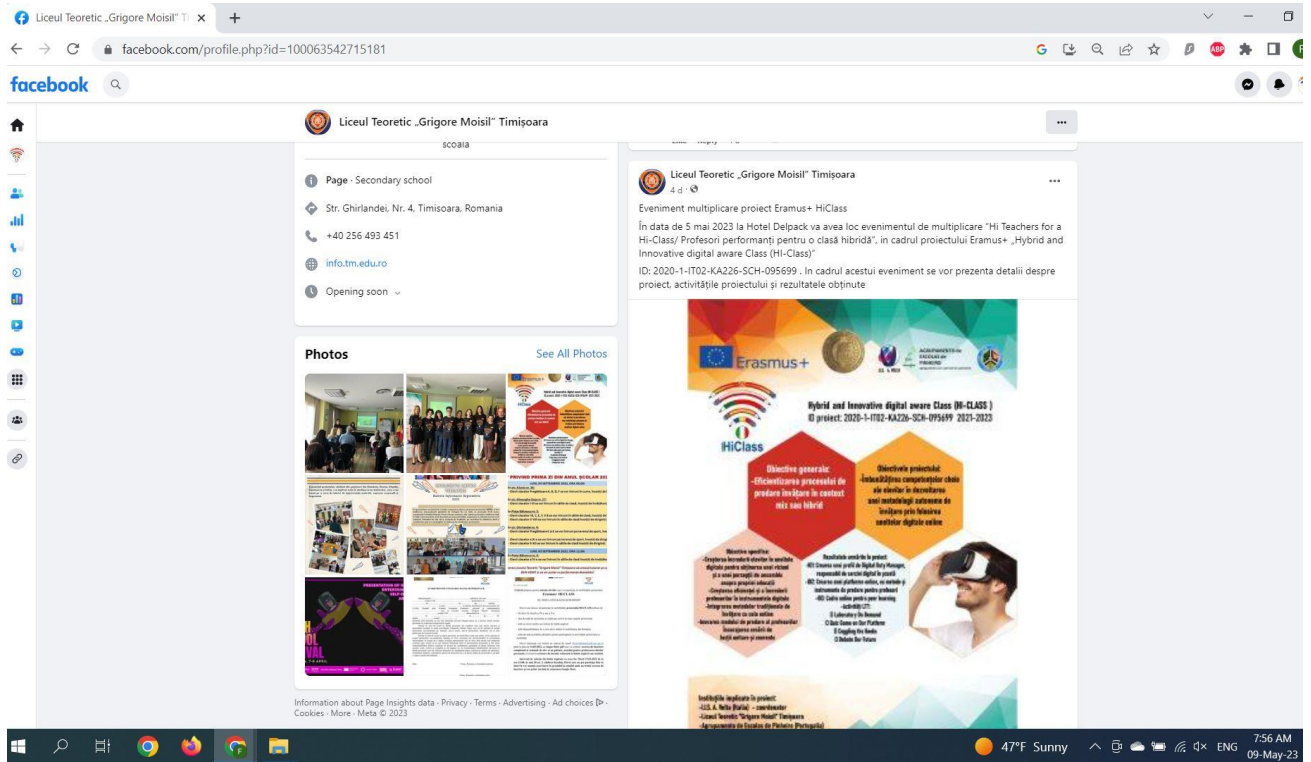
Liceul Teoretic „Grigore Moisil" Ti ×

facebook.com/profile.php?id=100063542715181

facebook

Liceul Teoretic „Grigore Moisil" Timișoara

scoala

Page · Secondary school

Str. Ghirlandei, Nr. 4, Timisoara, Romania

+40 256 493 451

info.tm.edu.ro

Opening soon

Photos

See All Photos

Information about Page Insights data · Privacy · Terms · Advertising · Ad choices · Cookies · More · Meta © 2023

Liceul Teoretic „Grigore Moisil" Timișoara
4 d ·

Eveniment multiplicare proiect Eramus+ HiClass

În data de 5 mai 2023 la Hotel Delpack va avea loc evenimentul de multiplicare "Hi Teachers for a Hi-Class/ Profesori performanți pentru o clasă hibridă", în cadrul proiectului Eramus+ „Hybrid and Innovative digital aware Class (HI-Class)"

ID: 2020-1-IT02-KA226-SCH-095699 . In cadrul acestui eveniment se vor prezenta detalii despre proiect, activitățile proiectului și rezultatele obținute

Erasmus+

HiClass

Hybrid and Innovative digital aware Class (HI-CLASS)
ID proiect: 2020-1-IT02-KA226-SCH-095699 2021-2023

Obiective generale:
-Eficientizarea procesului de predare învățare în context mix sau hibrid

Obiectivele proiectului:
-Îmbunătățirea competențelor cheie ale elevilor în dezvoltarea unei metodologii autonome de învățare prin folosirea unelteor digitale online

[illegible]

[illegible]

Instituțiile implicate în proiect:
-I.I.S. A. Volta (Italia) - coordonator
-Liceul Teoretic "Grigore Moisil" Timișoara
-Agrupamento de Escolas de Pinheiro (Portugalia)

47°F Sunny ENG 7:56 AM 09-May-23